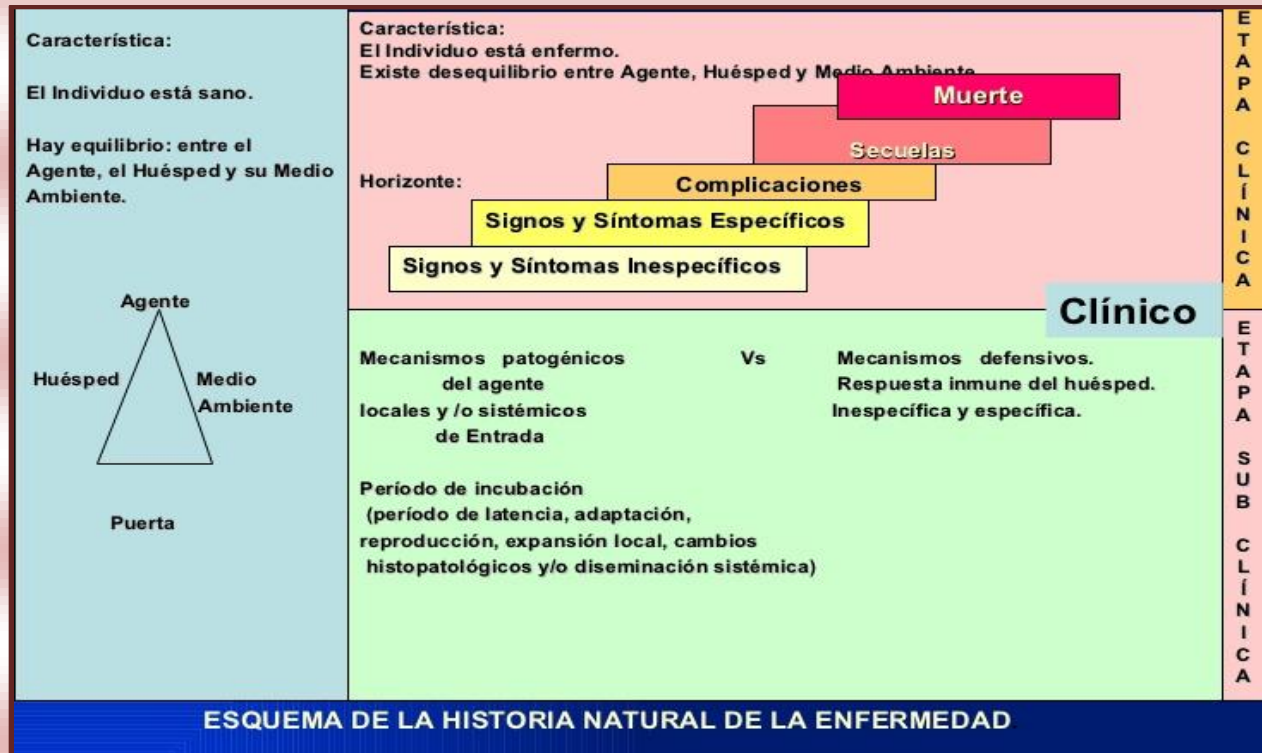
Característica:

El Individuo está sano.

Hay equilibrio: entre el Agente, el Huésped y su Medio Ambiente.

Agente

Huésped

Medio Ambiente

Puerta

Característica:
El Individuo está enfermo.
Existe desequilibrio entre Agente, Huésped y Medio Ambiente

Muerte

Secuelas

Horizonte:

Complicaciones

Signos y Síntomas Específicos

Signos y Síntomas Inespecíficos

Clínico

ETAPA CLÍNICA

Mecanismos patogénicos del agente locales y /o sistémicos de Entrada

Vs

Mecanismos defensivos. Respuesta inmune del huésped. Inespecífica y específica.

Período de incubación (período de latencia, adaptación, reproducción, expansión local, cambios histopatológicos y/o diseminación sistémica)

ETAPA SUB CLÍNICA

ESQUEMA DE LA HISTORIA NATURAL DE LA ENFERMEDAD